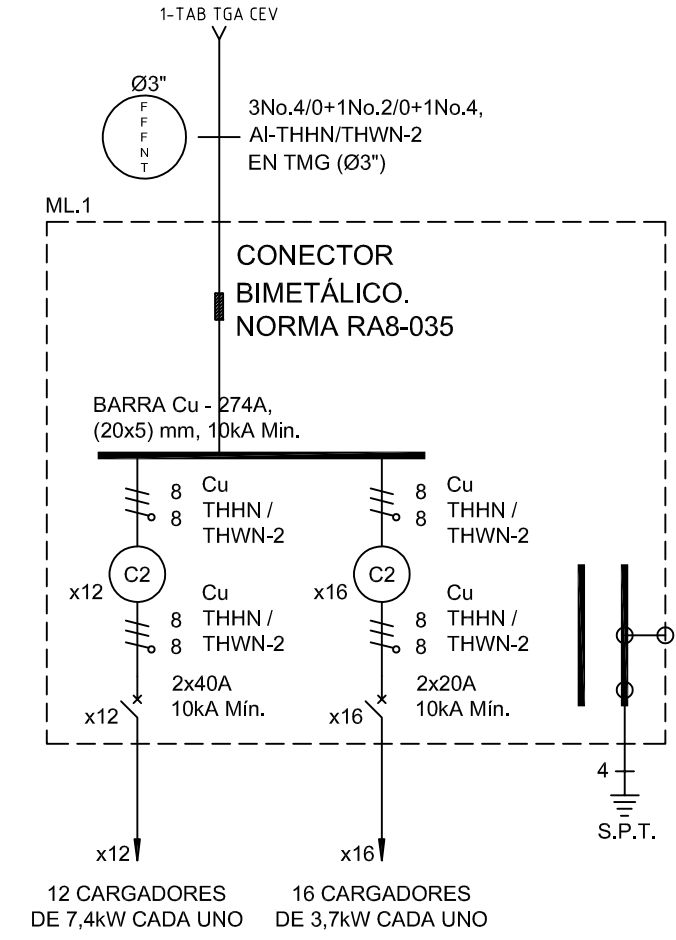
1-TAB TGA CEV

Ø3"
F
F
F
N
T

3No.4/0+1No.2/0+1No.4,
Al-THHN/THWN-2
EN TMG (Ø3")

ML.1

CONECTOR
BIMETÁLICO.
NORMA RA8-035

BARRA Cu - 274A,
(20x5) mm, 10kA Min.

8 Cu
8 THHN /
THWN-2

8 Cu
8 THHN /
THWN-2

C2
x12

C2
x16

8 Cu
8 THHN /
THWN-2

8 Cu
8 THHN /
THWN-2

2x40A
10kA Mín.
x12

2x20A
10kA Mín.
x16

4

S.P.T.

x12

x16

12 CARGADORES
DE 7,4kW CADA UNO

16 CARGADORES
DE 3,7kW CADA UNO